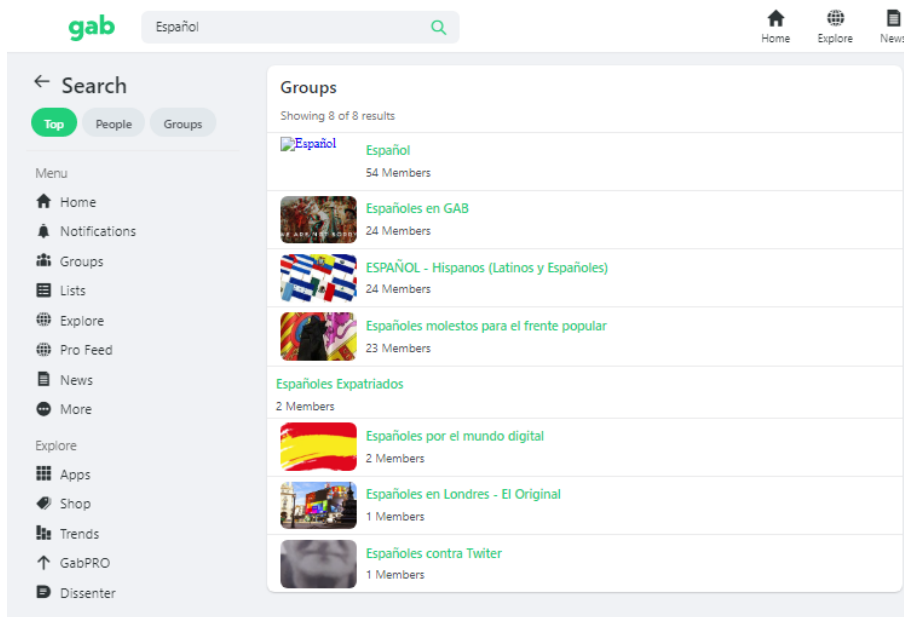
gab

Español

Home Explore News

← Search

Top People Groups

Menu
Home
Notifications
Groups
Lists
Explore
Pro Feed
News
More

Explore
Apps
Shop
Trends
GabPRO
Dissenter

Groups
Showing 8 of 8 results

Español
Español
54 Members

Españoles en GAB
24 Members

ESPAÑOL - Hispanos (Latinos y Españoles)
24 Members

Españoles molestos para el frente popular
23 Members

Españoles Expatriados
2 Members

Españoles por el mundo digital
2 Members

Españoles en Londres - El Original
1 Members

Españoles contra Twiter
1 Members